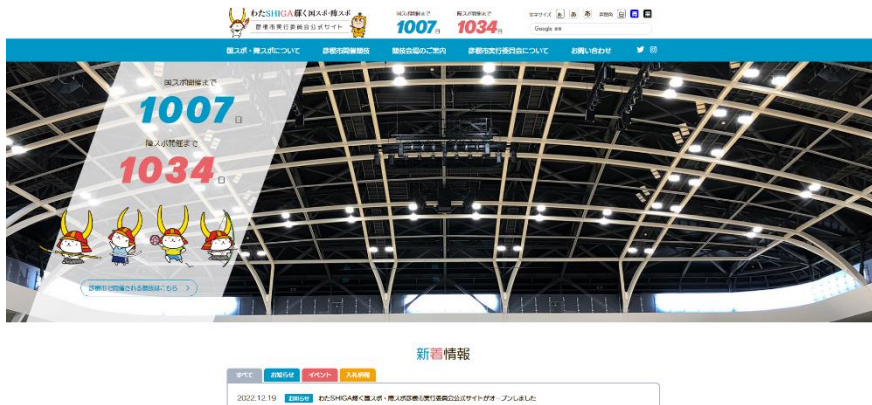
わたSHIGA輝く国スポ・障スポ
彦根市実行委員会公式サイト

国スポ開催まで 1007日
障スポ開催まで 1034日

文字サイズ 標 大 特 背景色
Google 検索

国スポ・障スポについて
彦根市開催競技
競技会場のご案内
彦根市実行委員会について
お問い合わせ

国スポ開催まで
1007日
障スポ開催まで
1034日

彦根市で開催される競技はこちら

新着情報

すべて
お知らせ
イベント
入札情報

2022.12.19 お知らせ わたSHIGA輝く国スポ・障スポ彦根市実行委員会公式サイトがオープンしました